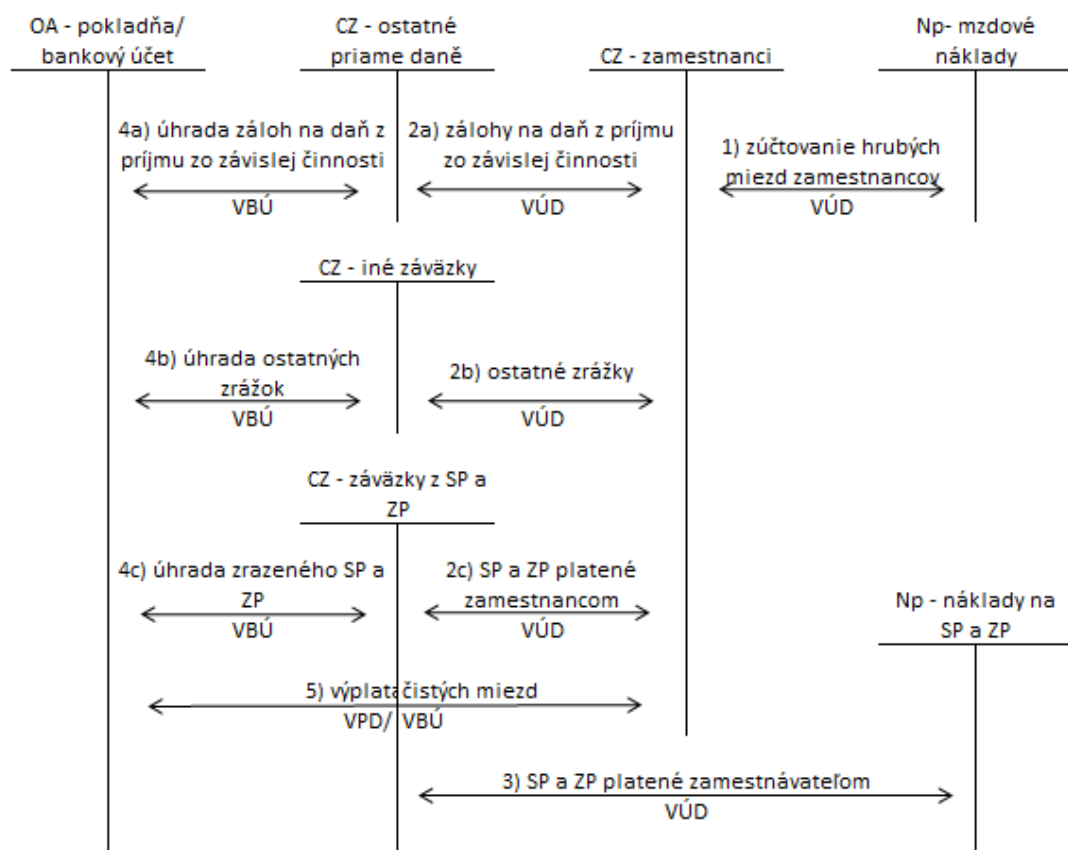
OA - pokladňa/ bankový účet

CZ - ostatné priame dane

CZ - zamestnanci

Np- mzdové náklady

4a) úhrada záloh na daň z príjmu zo závislej činnosti
VBÚ

2a) zálohy na daň z príjmu zo závislej činnosti
VÚD

1) zúčtovanie hrubých miezd zamestnancov
VÚD

CZ - iné záväzky

4b) úhrada ostatných zrážok
VBÚ

2b) ostatné zrážky
VÚD

CZ - záväzky z SP a ZP

4c) úhrada zrazeného SP a ZP
VBÚ

2c) SP a ZP platené zamestnancom
VÚD

Np - náklady na SP a ZP

5) výplata čistých miezd
VPD/ VBÚ

3) SP a ZP platené zamestnávateľom
VÚD